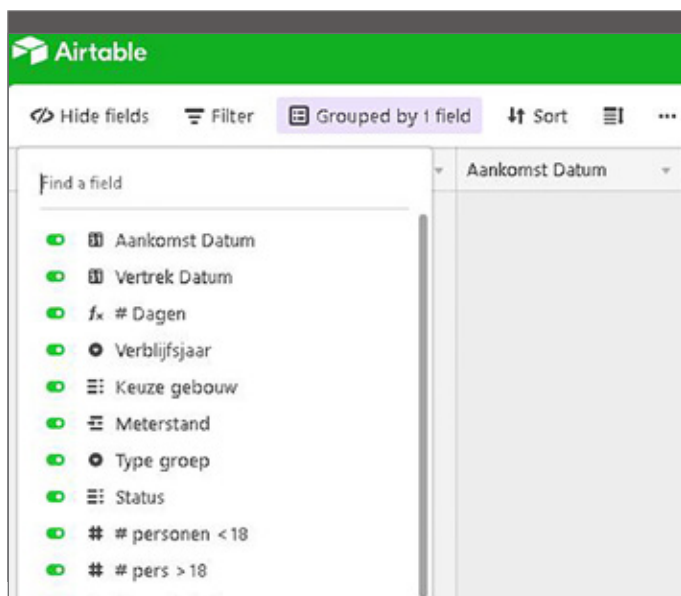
Airtable

Hide fields Filter Grouped by 1 field Sort ...

Find a field

Aankomst Datum

Aankomst Datum
Vertrek Datum
# Dagen
Verblijfsjaar
Keuze gebouw
Meterstand
Type groep
Status
# personen < 18
# pers > 18